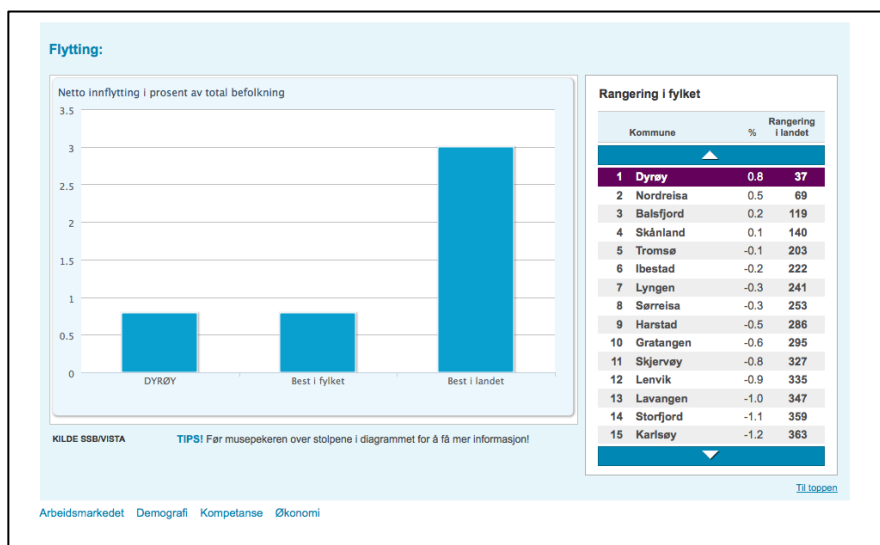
Flytting:

Netto innflytting i prosent av total befolkning

3.5
3
2.5
2
1.5
1
0.5
0

DYRØY
Best i fylket
Best i landet

KILDE SSB/VISTA

TIPS! Før musepekeren over stolpene i diagrammet for å få mer informasjon!

Rangering i fylket

| | Kommune | % | Rangering i landet |
|---|---|---|---|
| 1 | Dyrøy | 0.8 | 37 |
| 2 | Nordreisa | 0.5 | 69 |
| 3 | Balsfjord | 0.2 | 119 |
| 4 | Skånland | 0.1 | 140 |
| 5 | Tromsø | -0.1 | 203 |
| 6 | Ibestad | -0.2 | 222 |
| 7 | Lyngen | -0.3 | 241 |
| 8 | Sørreisa | -0.3 | 253 |
| 9 | Harstad | -0.5 | 286 |
| 10 | Gratangen | -0.6 | 295 |
| 11 | Skjervøy | -0.8 | 327 |
| 12 | Lenvik | -0.9 | 335 |
| 13 | Lavangen | -1.0 | 347 |
| 14 | Storfjord | -1.1 | 359 |
| 15 | Karlsøy | -1.2 | 363 |

Til toppen

Arbeidsmarkedet Demografi Kompetanse Økonomi